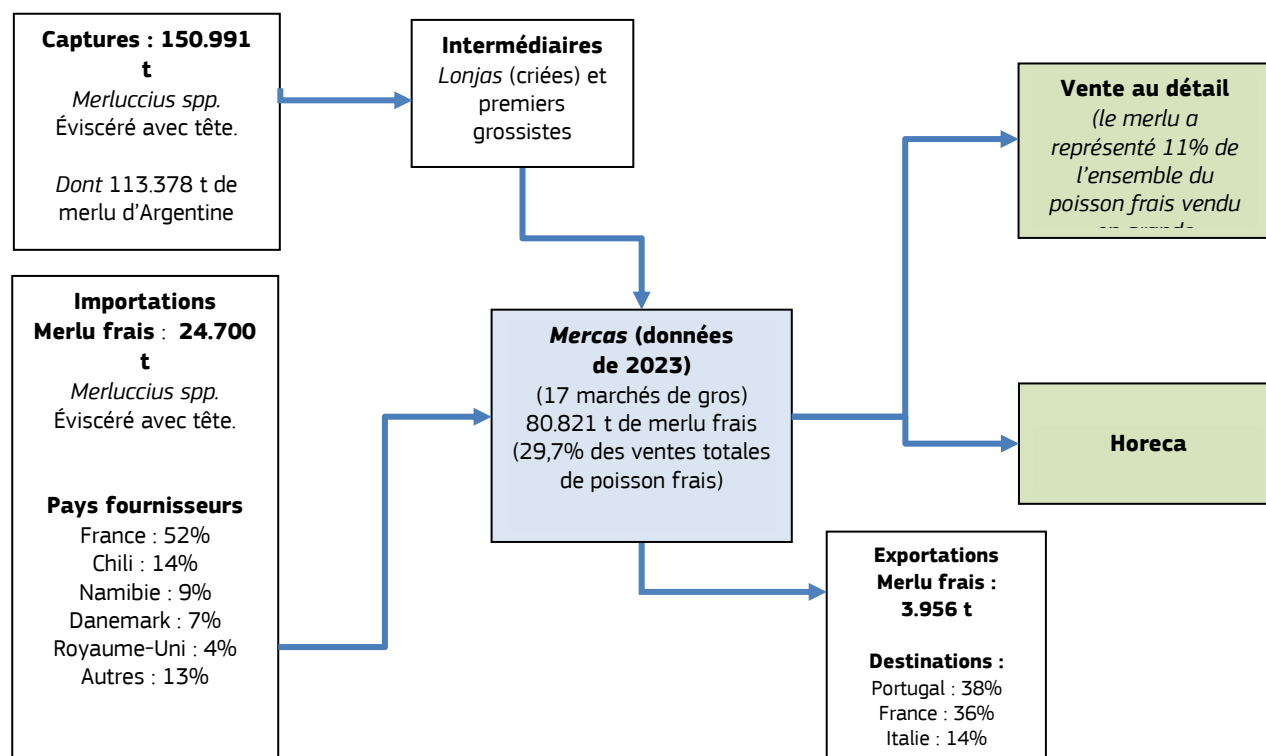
**Captures : 150.991 t**
*Merluccius spp.*
Éviscéré avec tête.

*Dont* 113.378 t de merlu d'Argentine

**Intermédiaires**
*Lonjas* (criées) et premiers grossistes

**Vente au détail**
*(le merlu a représenté 11% de l'ensemble du poisson frais vendu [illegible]*

**Importations Merlu frais** : **24.700 t**
*Merluccius spp.*
Éviscéré avec tête.

**Pays fournisseurs**
France : 52%
Chili : 14%
Namibie : 9%
Danemark : 7%
Royaume-Uni : 4%
Autres : 13%

***Mercas* (données de 2023)**
(17 marchés de gros)
80.821 t de merlu frais
(29,7% des ventes totales de poisson frais)

**Horeca**

**Exportations Merlu frais : 3.956 t**

**Destinations :**
Portugal : 38%
France : 36%
Italie : 14%